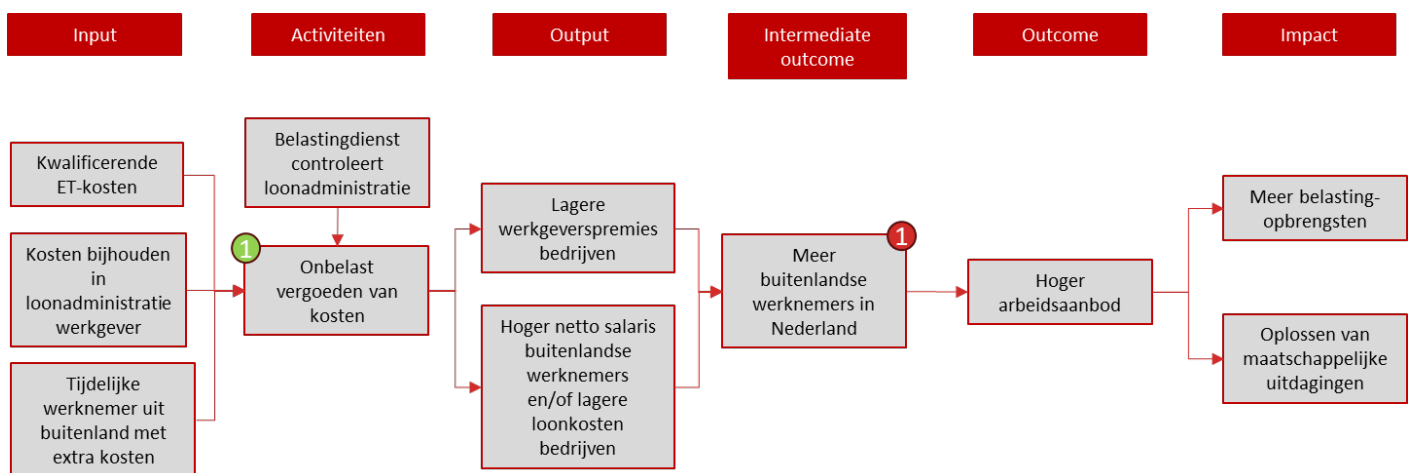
Input

Activiteiten

Output

Intermediate outcome

Outcome

Impact

Kwalificerende ET-kosten

Kosten bijhouden in loonadministratie werkgever

Tijdelijke werknemer uit buitenland met extra kosten

Belastingdienst controleert loonadministratie

1

Onbelast vergoeden van kosten

Lagere werkgeverspremies bedrijven

Hoger netto salaris buitenlandse werknemers en/of lagere loonkosten bedrijven

1

Meer buitenlandse werknemers in Nederland

Hoger arbeidsaanbod

Meer belasting-opbrengsten

Oplossen van maatschappelijke uitdagingen